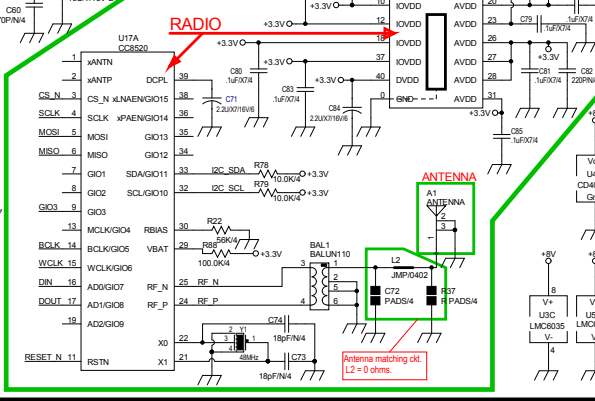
C60
70P/N/4

RADIO

U17A
CC8520

xANTN
xANTP
CS_N 3 CS_N
SCLK 4 SCLK
MOSI 5 MOSI
MISO 6 MISO
7 GIO1
8 GIO2
GIO3 9 GIO3
13 MCLK/GIO4
BCLK 14 BCLK/GIO5
WCLK 15 WCLK/GIO6
DIN 16 AD0/GIO7
DOUT 17 AD1/GIO8
19 AD2/GIO9
RESET_N 11 RSTN

DCPL 39
xLNAEN/GIO15 35
xPAEN/GIO14 34
GIO13 10
GIO12 20
SDA/GIO11 33
SCL/GIO10 32
RBIAS 30
VBAT 29
RF_N 25
RF_P 24
X0 22
X1 21

+3.3V
+3.3V
+3.3V
+3.3V

12 IOVDD
11 IOVDD
18 IOVDD
37 IOVDD
40 DVDD
0 GND

AVDD 26
AVDD 23
AVDD 28
AVDD 27
AVDD 36
AVDD 31

C80
.1uF/X7/4
C71
2.2U/X7/16V/6
C83
.1uF/X7/4
C84
2.2U/X7/16V/6
C79
.1uF/X7/4
C81
.1uF/X7/4
C82
220P/N
C85
.1uF/X7/4

+3.3V
+3.3V
+3.3V

I2C_SDA R78 10.0K/4 +3.3V
I2C_SCL R79 10.0K/4 +3.3V
R22 56K/4
R88 100.0K/4
+3.3V

BAL1
BALUN110
RF_N 3
RF_P 4
1 2 5 6

Y1
48MHz
C74 18pF/N/4
C73 18pF/N/4

L2
JMP/0402
C72 PADS/4
R37 PADS/4

ANTENNA
A1
ANTENNA

Antenna matching ckt.
L2 = 0 ohms.

+8V
8
V+
U3C
LMC6035
V-
4

U
V+
LMC
C
CD4
2